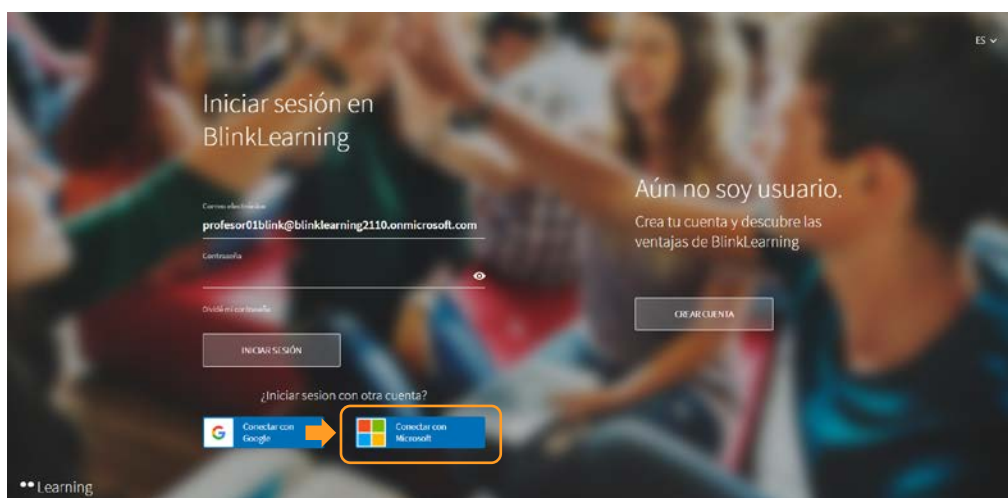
ES

Iniciar sesión en BlinkLearning

Correo electrónico
profesor01blink@blinklearning2110.onmicrosoft.com

Contraseña

Olvidé mi contraseña

INICIAR SESIÓN

¿Iniciar sesion con otra cuenta?

Conectar con Google

Conectar con Microsoft

Aún no soy usuario.

Crea tu cuenta y descubre las ventajas de BlinkLearning

CREAR CUENTA

Learning